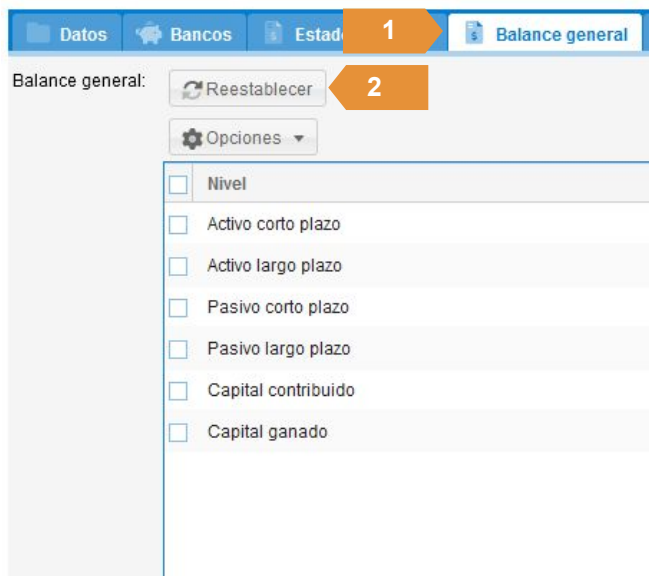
Datos | Bancos | Estad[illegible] | 1 | Balance general

Balance general:

Reestablecer

2

Opciones

| Nivel |
|---|
| Activo corto plazo |
| Activo largo plazo |
| Pasivo corto plazo |
| Pasivo largo plazo |
| Capital contribuido |
| Capital ganado |